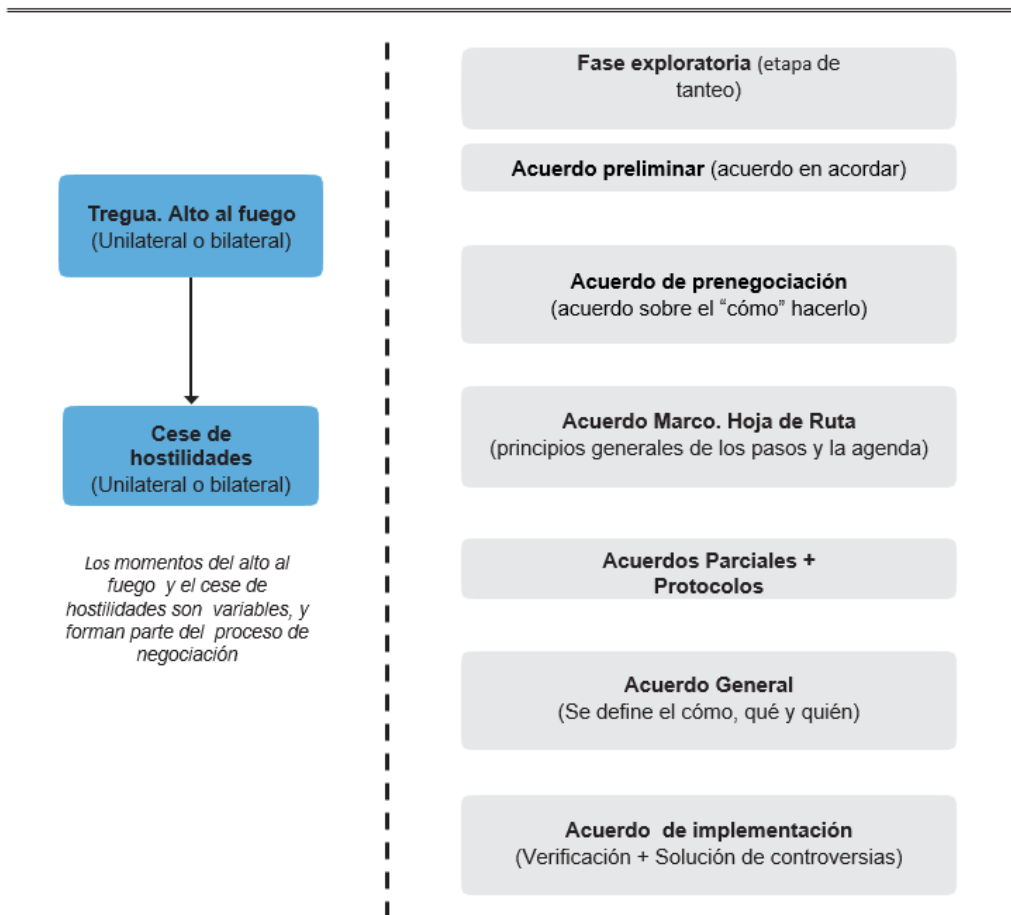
Tregua. Alto al fuego
(Unilateral o bilateral)

Cese de hostilidades
(Unilateral o bilateral)

Los momentos del alto al fuego y el cese de hostilidades son variables, y forman parte del proceso de negociación

Fase exploratoria (etapa de tanteo)

Acuerdo preliminar (acuerdo en acordar)

Acuerdo de prenegociación
(acuerdo sobre el "cómo" hacerlo)

Acuerdo Marco. Hoja de Ruta
(principios generales de los pasos y la agenda)

Acuerdos Parciales + Protocolos

Acuerdo General
(Se define el cómo, qué y quién)

Acuerdo de implementación
(Verificación + Solución de controversias)